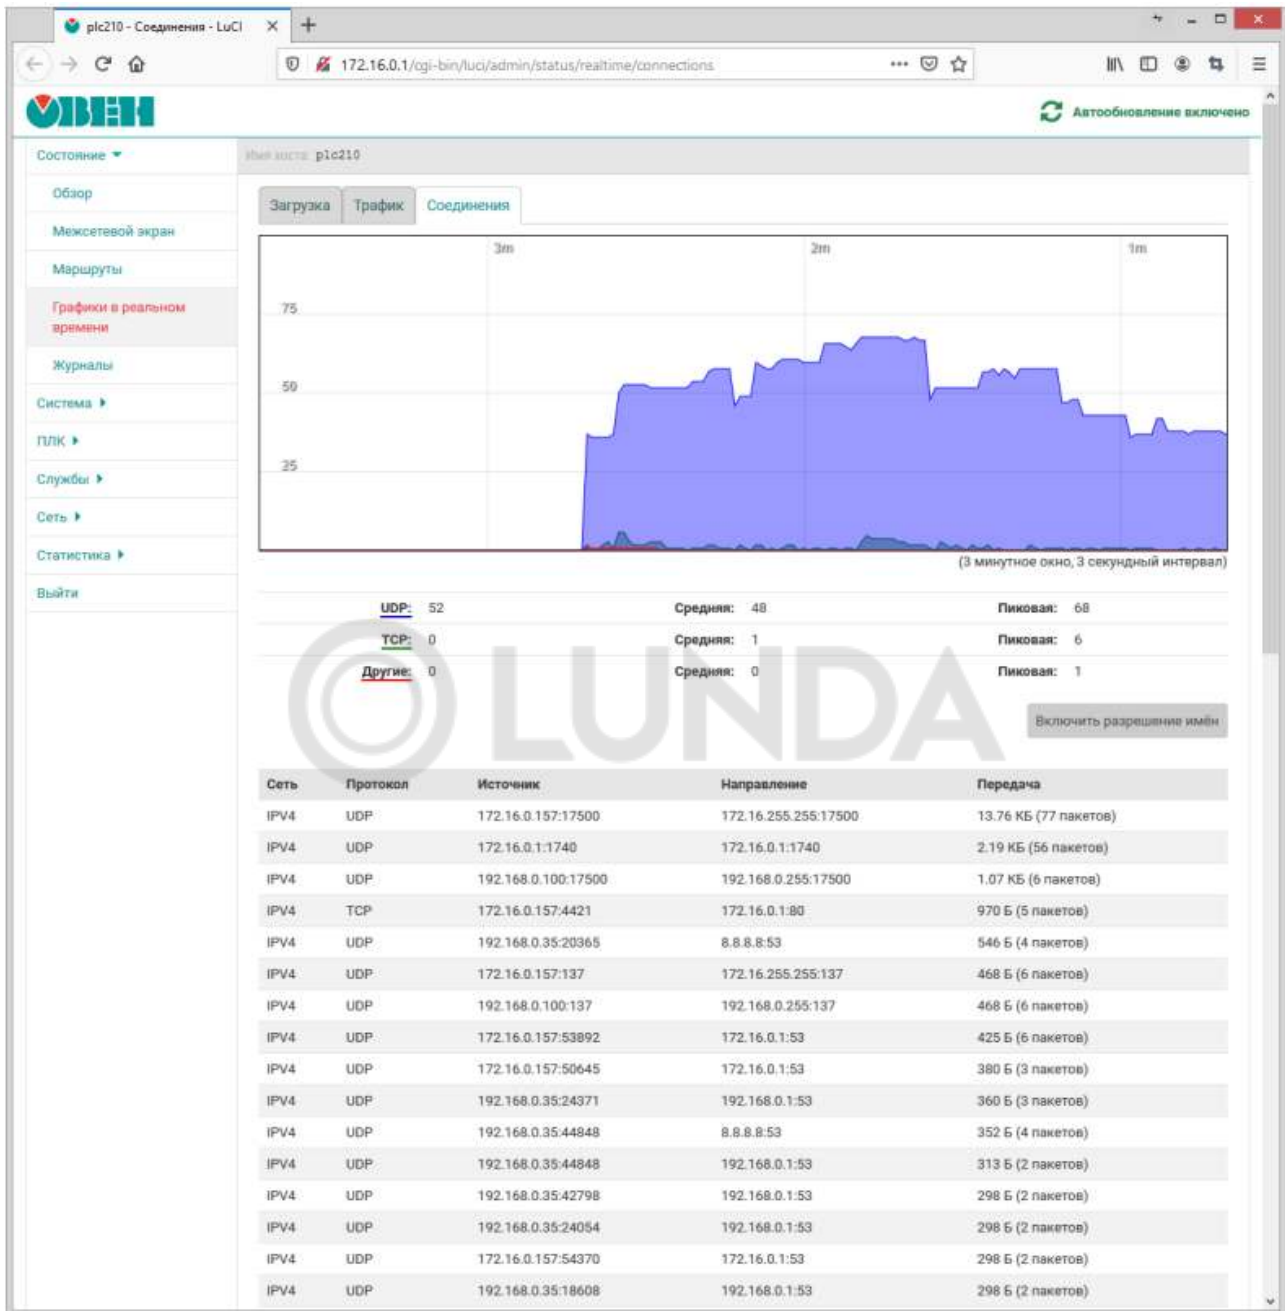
plc210 - Соединения - LuCI

172.16.0.1/cgi-bin/luci/admin/status/realtime/connections

ОВЕН

Автообновление включено

Состояние
Обзор
Межсетевой экран
Маршруты
Графики в реальном времени
Журналы
Система
ПЛК
Службы
Сеть
Статистика
Выйти

Имя хоста plc210

Загрузка Трафик Соединения

3m 2m 1m
75
50
25

(3 минутное окно, 3 секундный интервал)

| | | | | | |
|---|---|---|---|---|---|
| UDP: | 52 | Средняя: | 48 | Пиковая: | 68 |
| TCP: | 0 | Средняя: | 1 | Пиковая: | 6 |
| Другие: | 0 | Средняя: | 0 | Пиковая: | 1 |

Включить разрешение имён

LUNDA

| Сеть | Протокол | Источник | Направление | Передача |
|---|---|---|---|---|
| IPV4 | UDP | 172.16.0.157:17500 | 172.16.255.255:17500 | 13.76 КБ (77 пакетов) |
| IPV4 | UDP | 172.16.0.1:1740 | 172.16.0.1:1740 | 2.19 КБ (56 пакетов) |
| IPV4 | UDP | 192.168.0.100:17500 | 192.168.0.255:17500 | 1.07 КБ (6 пакетов) |
| IPV4 | TCP | 172.16.0.157:4421 | 172.16.0.1:80 | 970 Б (5 пакетов) |
| IPV4 | UDP | 192.168.0.35:20365 | 8.8.8.8:53 | 546 Б (4 пакетов) |
| IPV4 | UDP | 172.16.0.157:137 | 172.16.255.255:137 | 468 Б (6 пакетов) |
| IPV4 | UDP | 192.168.0.100:137 | 192.168.0.255:137 | 468 Б (6 пакетов) |
| IPV4 | UDP | 172.16.0.157:53892 | 172.16.0.1:53 | 425 Б (6 пакетов) |
| IPV4 | UDP | 172.16.0.157:50645 | 172.16.0.1:53 | 380 Б (3 пакетов) |
| IPV4 | UDP | 192.168.0.35:24371 | 192.168.0.1:53 | 360 Б (3 пакетов) |
| IPV4 | UDP | 192.168.0.35:44848 | 8.8.8.8:53 | 352 Б (4 пакетов) |
| IPV4 | UDP | 192.168.0.35:44848 | 192.168.0.1:53 | 313 Б (2 пакетов) |
| IPV4 | UDP | 192.168.0.35:42798 | 192.168.0.1:53 | 298 Б (2 пакетов) |
| IPV4 | UDP | 192.168.0.35:24054 | 192.168.0.1:53 | 298 Б (2 пакетов) |
| IPV4 | UDP | 172.16.0.157:54370 | 172.16.0.1:53 | 298 Б (2 пакетов) |
| IPV4 | UDP | 192.168.0.35:18608 | 192.168.0.1:53 | 298 Б (2 пакетов) |